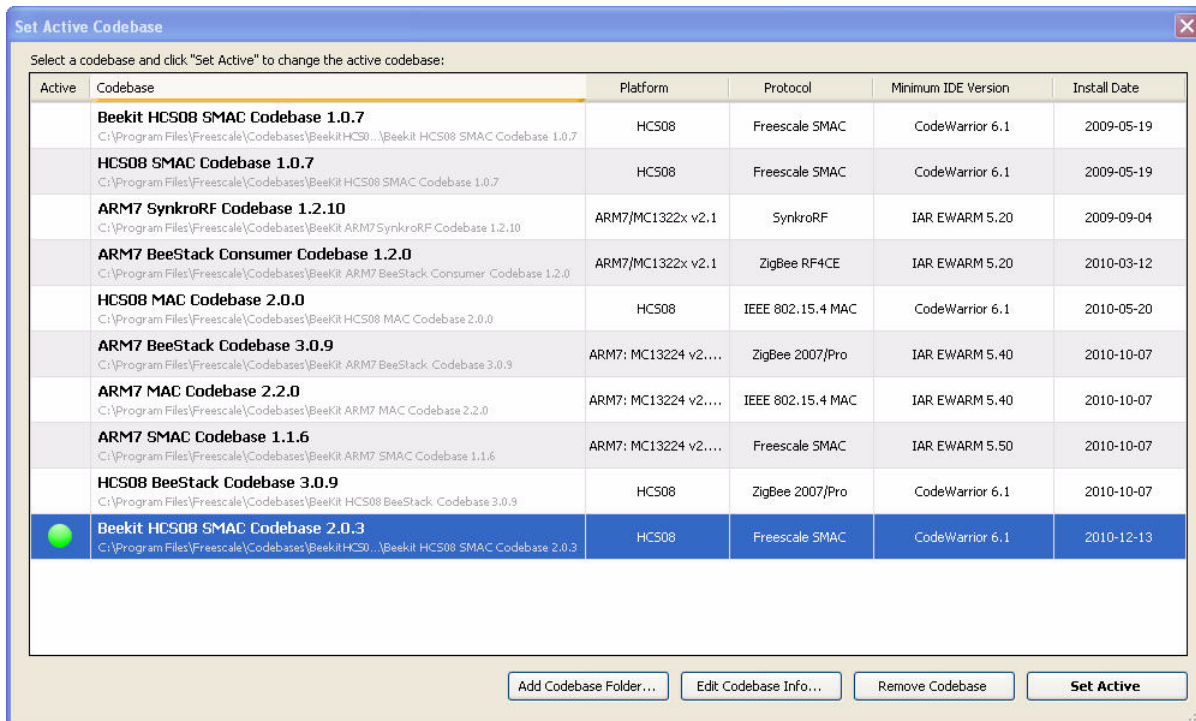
Set Active Codebase

Select a codebase and click "Set Active" to change the active codebase:

| Active | Codebase | Platform | Protocol | Minimum IDE Version | Install Date |
|---|---|---|---|---|---|
| | Beekit HCS08 SMAC Codebase 1.0.7 C:\Program Files\Freescale\Codebases\BeekitHCS0...\Beekit HCS08 SMAC Codebase 1.0.7 | HCS08 | Freescale SMAC | CodeWarrior 6.1 | 2009-05-19 |
| | HCS08 SMAC Codebase 1.0.7 C:\Program Files\Freescale\Codebases\BeeKit HCS08 SMAC Codebase 1.0.7 | HCS08 | Freescale SMAC | CodeWarrior 6.1 | 2009-05-19 |
| | ARM7 SynkroRF Codebase 1.2.10 C:\Program Files\Freescale\Codebases\BeeKit ARM7 SynkroRF Codebase 1.2.10 | ARM7/MC1322x v2.1 | SynkroRF | IAR EWARM 5.20 | 2009-09-04 |
| | ARM7 BeeStack Consumer Codebase 1.2.0 C:\Program Files\Freescale\Codebases\BeeKit ARM7 BeeStack Consumer Codebase 1.2.0 | ARM7/MC1322x v2.1 | ZigBee RF4CE | IAR EWARM 5.20 | 2010-03-12 |
| | HCS08 MAC Codebase 2.0.0 C:\Program Files\Freescale\Codebases\BeeKit HCS08 MAC Codebase 2.0.0 | HCS08 | IEEE 802.15.4 MAC | CodeWarrior 6.1 | 2010-05-20 |
| | ARM7 BeeStack Codebase 3.0.9 C:\Program Files\Freescale\Codebases\BeeKit ARM7 BeeStack Codebase 3.0.9 | ARM7: MC13224 v2.... | ZigBee 2007/Pro | IAR EWARM 5.40 | 2010-10-07 |
| | ARM7 MAC Codebase 2.2.0 C:\Program Files\Freescale\Codebases\BeeKit ARM7 MAC Codebase 2.2.0 | ARM7: MC13224 v2.... | IEEE 802.15.4 MAC | IAR EWARM 5.40 | 2010-10-07 |
| | ARM7 SMAC Codebase 1.1.6 C:\Program Files\Freescale\Codebases\BeeKit ARM7 SMAC Codebase 1.1.6 | ARM7: MC13224 v2.... | Freescale SMAC | IAR EWARM 5.50 | 2010-10-07 |
| | HCS08 BeeStack Codebase 3.0.9 C:\Program Files\Freescale\Codebases\BeeKit HCS08 BeeStack Codebase 3.0.9 | HCS08 | ZigBee 2007/Pro | CodeWarrior 6.1 | 2010-10-07 |
| | Beekit HCS08 SMAC Codebase 2.0.3 C:\Program Files\Freescale\Codebases\BeekitHCS0...\Beekit HCS08 SMAC Codebase 2.0.3 | HCS08 | Freescale SMAC | CodeWarrior 6.1 | 2010-12-13 |

Add Codebase Folder... Edit Codebase Info... Remove Codebase Set Active